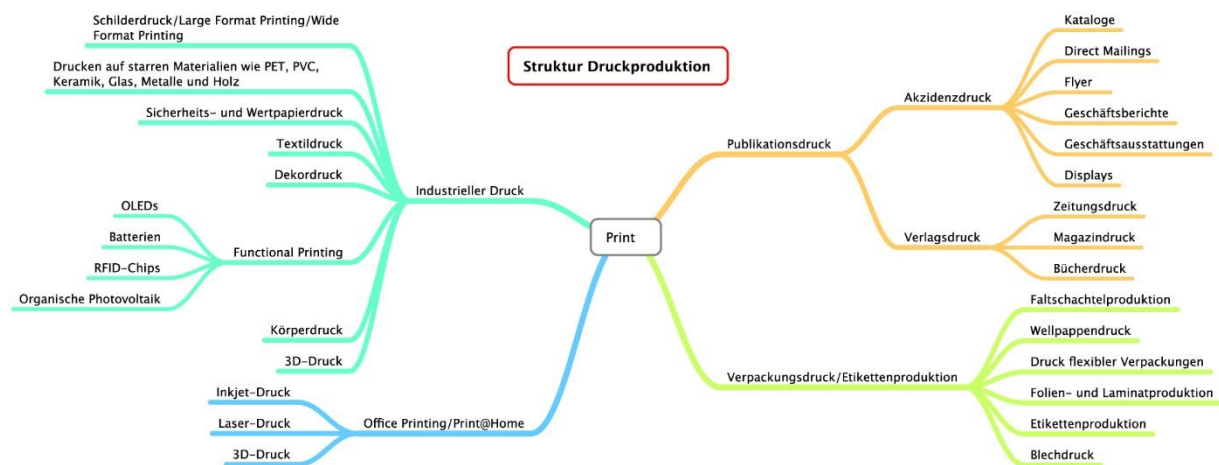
Struktur Druckproduktion

Print

Industrieller Druck

Schilderdruck/Large Format Printing/Wide Format Printing

Drucken auf starren Materialien wie PET, PVC, Keramik, Glas, Metalle und Holz

Sicherheits- und Wertpapierdruck

Textildruck

Dekordruck

Functional Printing

OLEDs

Batterien

RFID-Chips

Organische Photovoltaik

Körperdruck

3D-Druck

Office Printing/Print@Home

Inkjet-Druck

Laser-Druck

3D-Druck

Publikationsdruck

Akzidenzdruck

Kataloge

Direct Mailings

Flyer

Geschäftsberichte

Geschäftsausstattungen

Displays

Verlagsdruck

Zeitungsdruck

Magazindruck

Bücherdruck

Verpackungsdruck/Etikettenproduktion

Faltschachtelproduktion

Wellpappendruck

Druck flexibler Verpackungen

Folien- und Laminatproduktion

Etikettenproduktion

Blechdruck